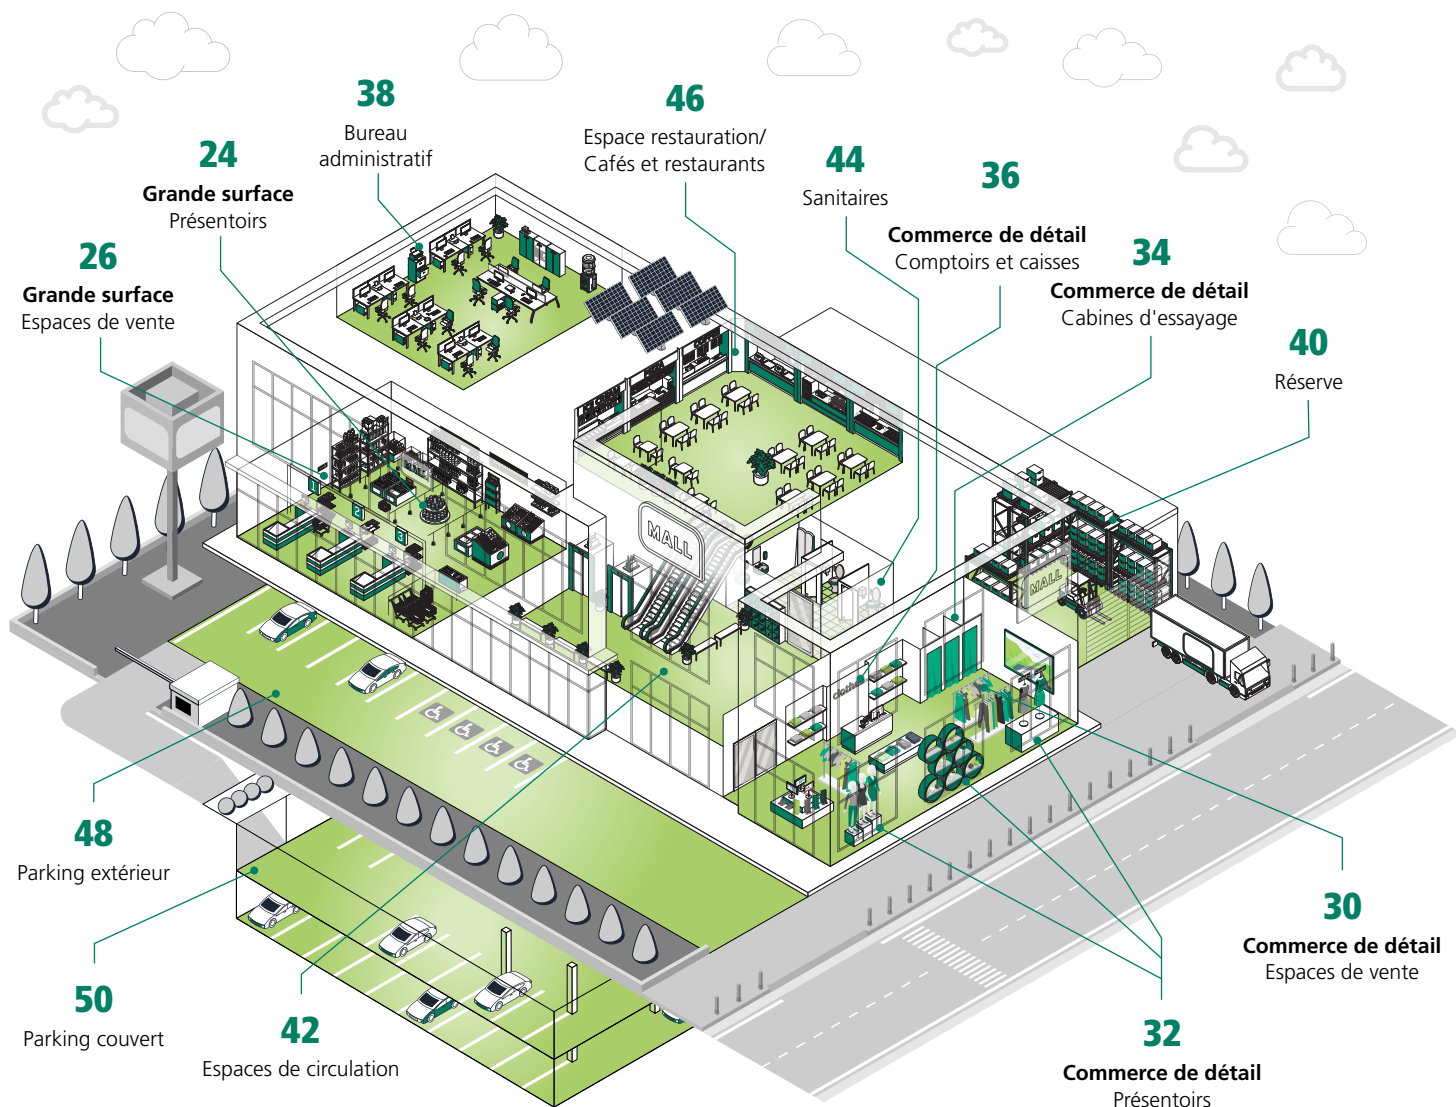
38
Bureau administratif

46
Espace restauration/ Cafés et restaurants

24
Grande surface
Présentoirs

44
Sanitaires

36
Commerce de détail
Comptoirs et caisses

26
Grande surface
Espaces de vente

34
Commerce de détail
Cabines d'essayage

40
Réserve

MALL

1
2
3

MALL

48
Parking extérieur

30
Commerce de détail
Espaces de vente

50
Parking couvert

42
Espaces de circulation

32
Commerce de détail
Présentoirs